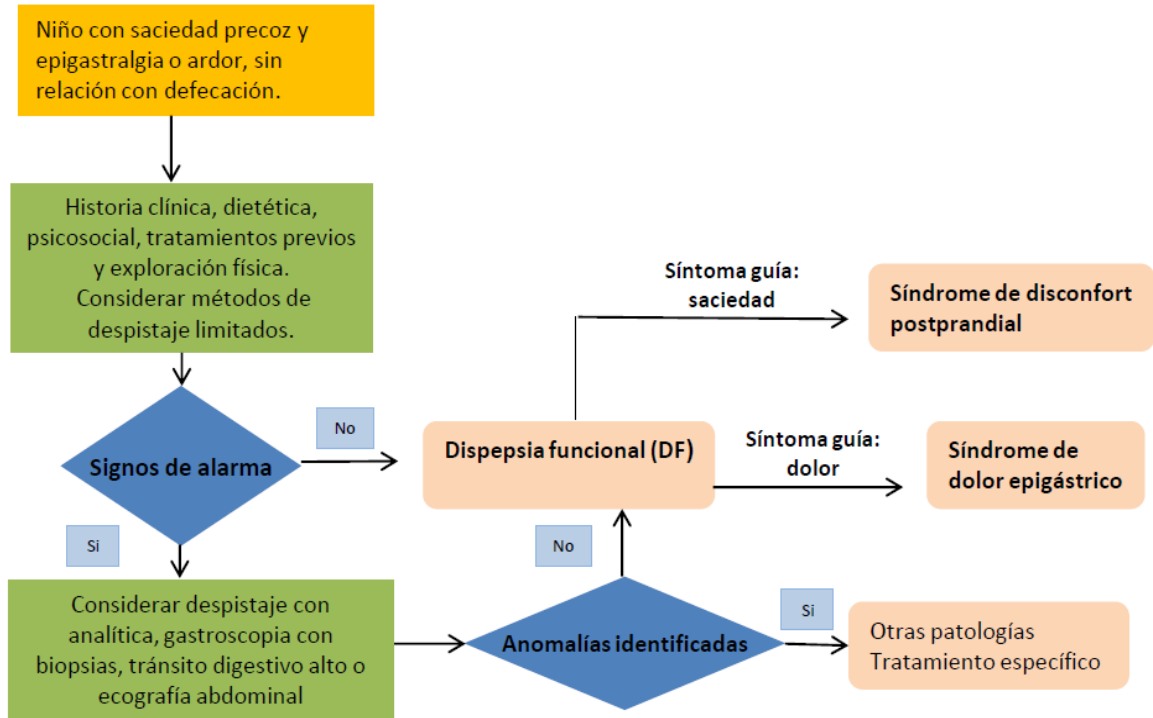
Niño con saciedad precoz y epigastralgia o ardor, sin relación con defecación.

Historia clínica, dietética, psicosocial, tratamientos previos y exploración física. Considerar métodos de despistaje limitados.

Signos de alarma

No

Si

Considerar despistaje con analítica, gastroscopia con biopsias, tránsito digestivo alto o ecografía abdominal

Anomalías identificadas

No

Si

Otras patologías
Tratamiento específico

Dispepsia funcional (DF)

Síntoma guía: saciedad

Síndrome de disconfort postprandial

Síntoma guía: dolor

Síndrome de dolor epigástrico